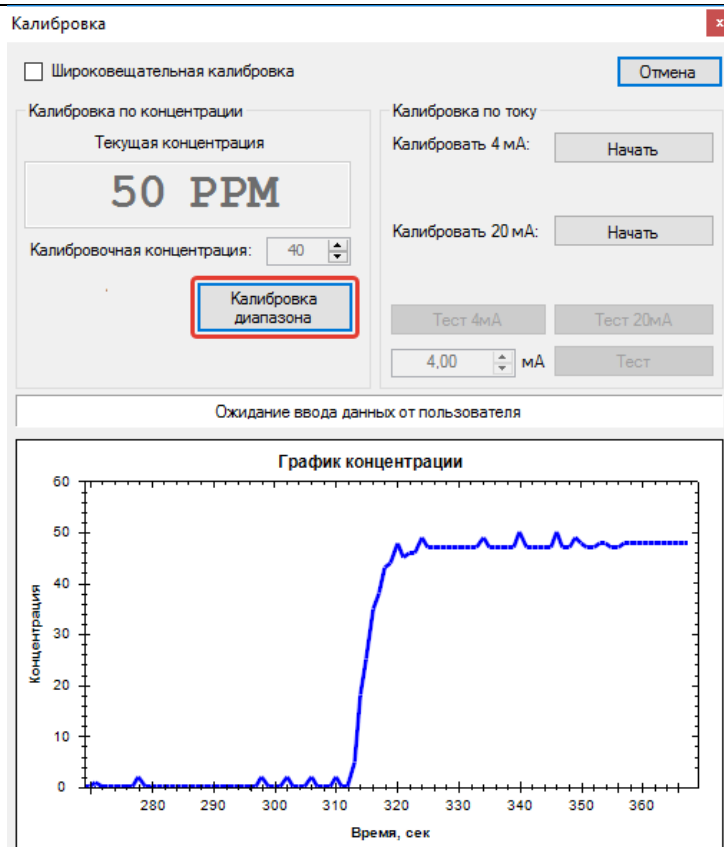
Калибровка

Широковещательная калибровка

Отмена

Калибровка по концентрации

Текущая концентрация

50 PPM

Калибровочная концентрация: 40

Калибровка диапазона

Калибровка по току

Калибровать 4 мА: Начать

Калибровать 20 мА: Начать

Тест 4мА

Тест 20мА

4,00 мА

Тест

Ожидание ввода данных от пользователя

График концентрации

Концентрация

60
50
40
30
20
10
0

280 290 300 310 320 330 340 350 360

Время, сек